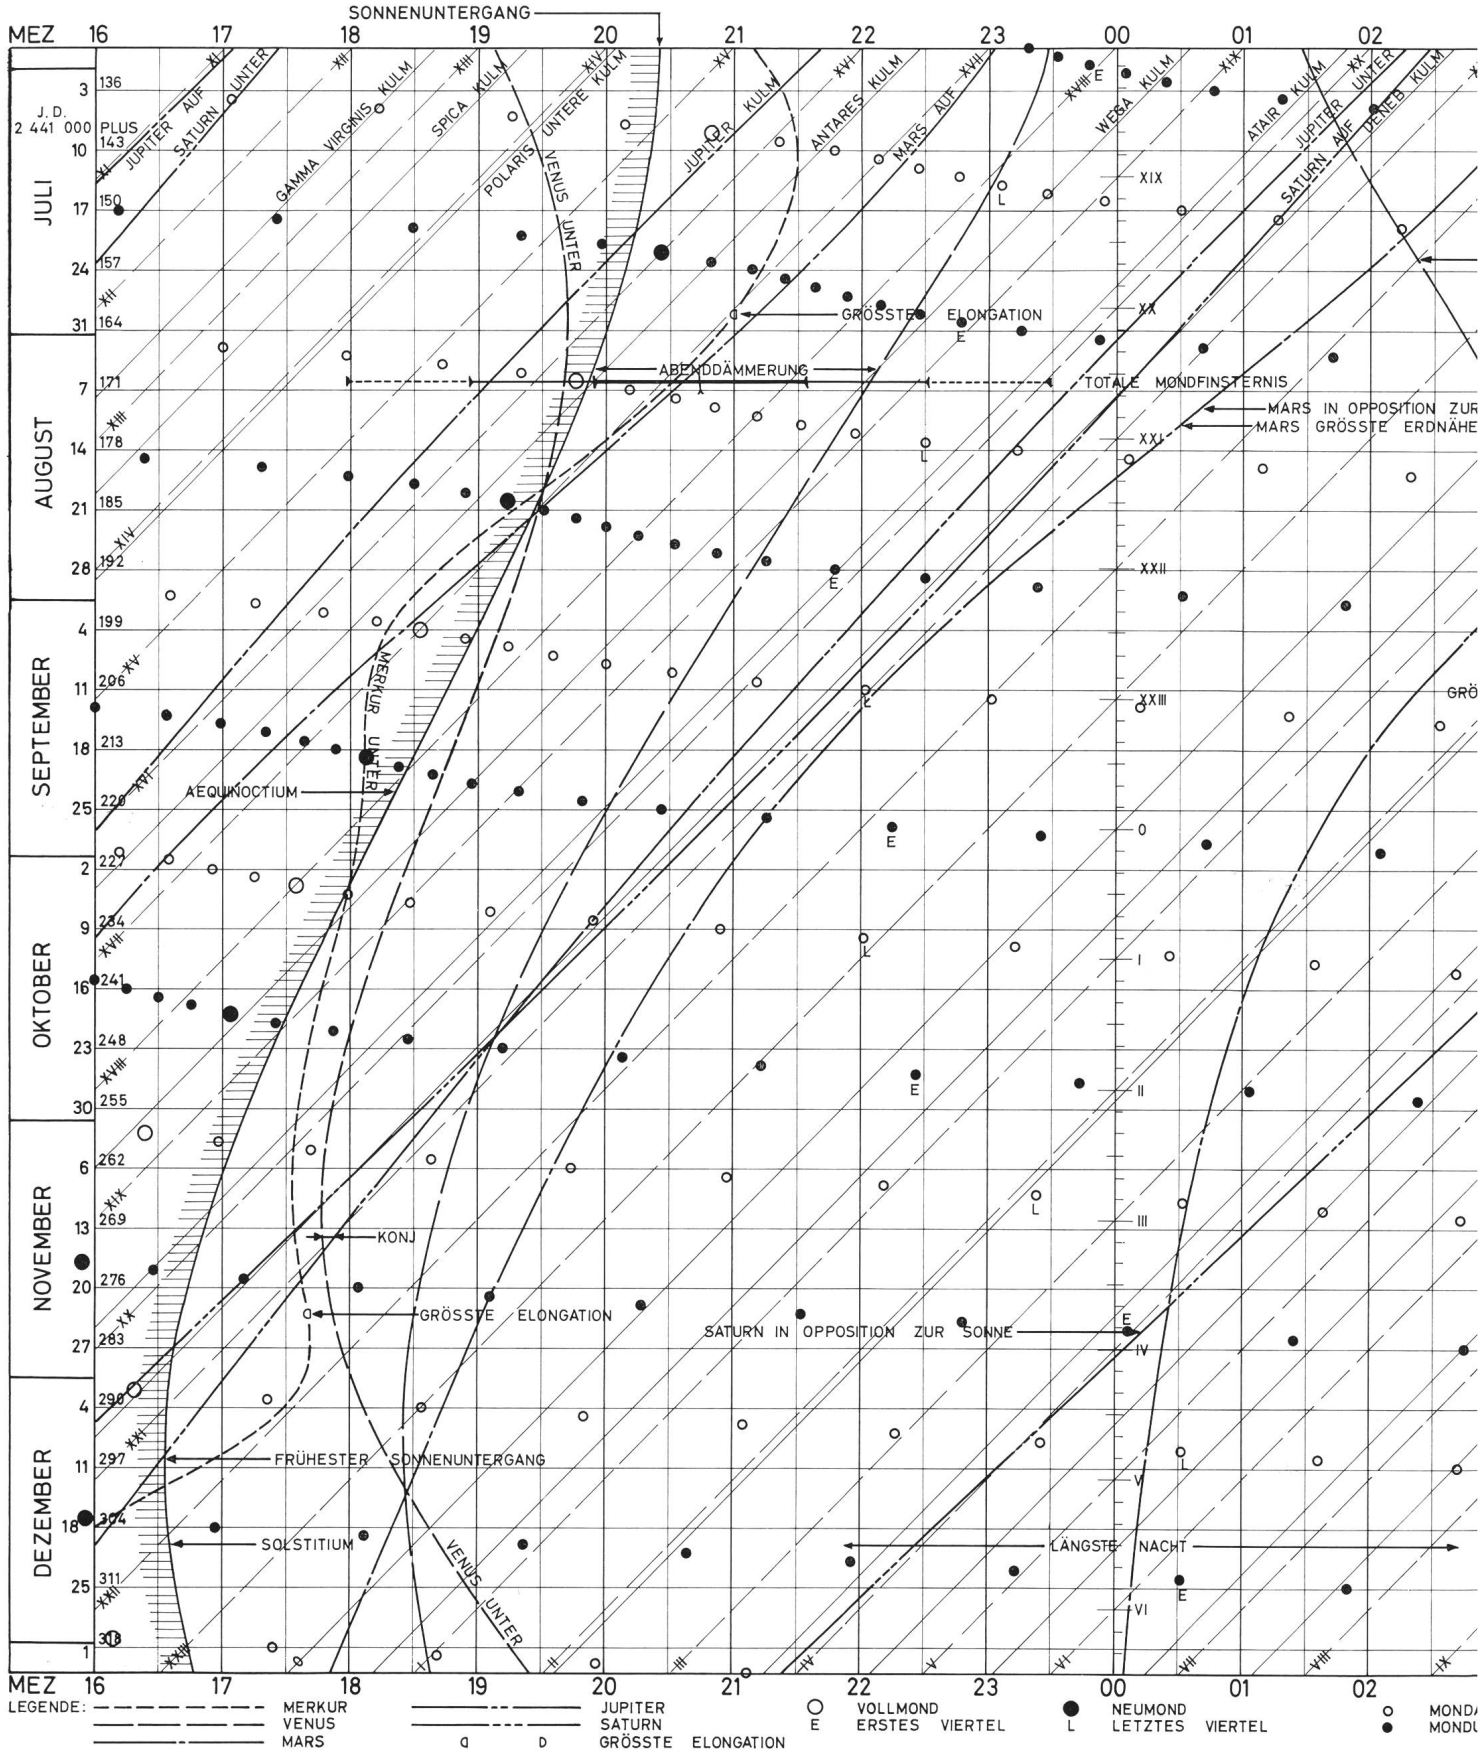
SONNENUNTERGANG

MEZ 16 17 18 19 20 21 22 23 00 01 02

J. D. 2 441 000 PLUS

JULI 3 10 17 24 31
AUGUST 7 14 21 28
SEPTEMBER 4 11 18 25
OKTOBER 2 9 16 23 30
NOVEMBER 6 13 20 27
DEZEMBER 4 11 18 25 1

136 143 150 157 164 171 178 185 192 199 206 213 220 227 234 241 248 255 262 269 276 283 290 297 304 311 318

XI JUPITER AUF
SATURN UNTER
XII GAMMA VIRGINIS KULM
XIII SPICA KULM
POLARIS UNTERE KULM
VENUS UNTER
XIV
XV JUPITER KULM
XVI ANTARES KULM
MARS AUF XVII
XVIII E WEGA KULM
XIX ATAIR KULM
XX JUPITER UNTER
SATURN AUF DENEB KULM

XIX
XX
XXI
XXII
XXIII
0
I
II
III
IV
V
VI

XII XIII XIV XV XVI XVII XVIII XIX XX XXI XXII XXIII

GRÖSSTE ELONGATION
ABENDDÄMMERUNG
TOTALE MONDFINSTERNIS
MARS IN OPPOSITION ZUR
MARS GRÖSSTE ERDNÄHE
MERKUR UNTER
AEQUINOCTIUM
GRÖ
KONJ
GRÖSSTE ELONGATION
SATURN IN OPPOSITION ZUR SONNE
FRÜHESTER SONNENUNTERGANG
SOLSTITIUM
LÄNGSTE NACHT
VENUS UNTER

E L E L E L E L E L E

II III IV V VI VII VIII IX

MEZ 16 17 18 19 20 21 22 23 00 01 02

LEGENDE: MERKUR
VENUS
MARS
JUPITER
SATURN
a D GRÖSSTE ELONGATION
VOLLMOND
E ERSTES VIERTEL
NEUMOND
L LETZTES VIERTEL
MONDA
MONDU